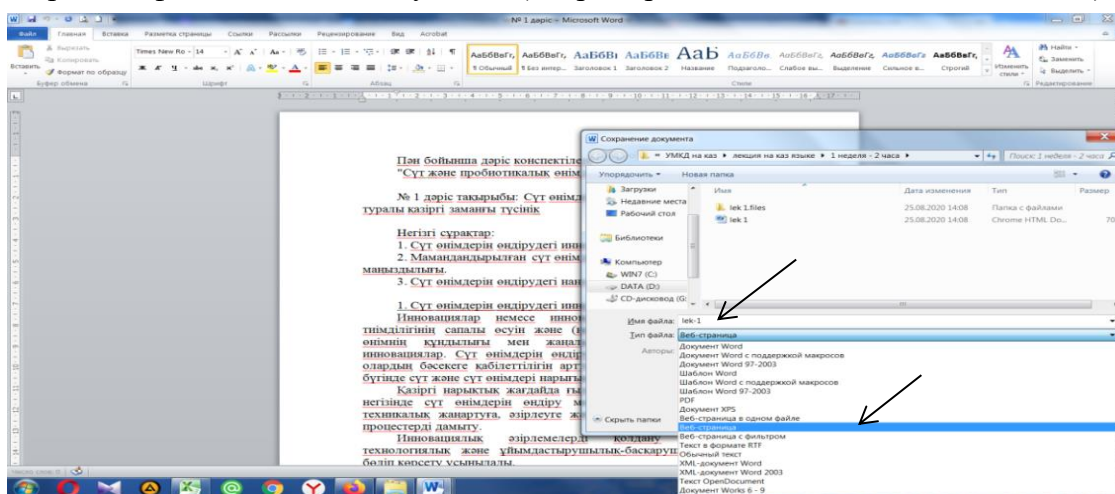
№ 1 дәріс - Microsoft Word

Файл Главная Вставка Разметка страницы Ссылки Рассылки Рецензирование Вид Acrobat

Вырезать Копировать Вставить Формат по образцу Буфер обмена

Times New Ro - 14 Шрифт Абзац

АаБбВвГг, ¶ Обычный АаБбВвГг, ¶ Без интер... АаБбВі Заголовок 1 АаБбВв Заголовок 2 АаВ Название АаБбВв Подзаголо... АаБбВеГг Слабое вы... АаБбВеГг Выделение АаБбВеГг Сильное в... АаБбВеГг Строгий Стили Изменить стили

Найти Заменить Выделить Редактирование

Пән бойынша дәріс конспектіле
"Сүт және пробиотикалық өнім

№ 1 дәріс тақырыбы: Сүт өнім
туралы қазіргі заманғы түсінік

Негізгі сұрақтар:
1. Сүт өнімдерін өндірудегі инн
2. Мамандандырылған сүт өнім
маңыздылығы.
3. Сүт өнімдерін өндірудегі нан

1. Сүт өнімдерін өндірудегі инн
Инновациялар немесе инно
тиімділігінің сапалы өсуін және (
өнімнің құндылығы мен жаңал
инновациялар. Сүт өнімдерін өндір
олардың бәсекеге қабілеттілігін арт
бүгінде сүт және сүт өнімдері нарығы
Қазіргі нарықтық жағдайда гы
негізінде сүт өнімдерін өндіру м
техникалық жаңартуға, әзірлеуге ж
процестерді дамыту.
Инновациялық әзірлемелерді қолдану
технологиялық және ұйымдастырушылық-басқарушы
бөліп көрсету ұсынылды.

Сохранение документа
УМКД на каз ▸ лекция на каз языке ▸ 1 неделя - 2 часа ▸ Поиск: 1 неделя - 2 часа
Упорядочить ▾ Новая папка
Загрузки
Недавние места
Рабочий стол
Библиотеки
Компьютер
WIN7 (C:)
DATA (D:)
CD-дисковод (G:

| Имя | Дата изменения | Тип | Размер |
|---|---|---|---|
| lek 1.files | 25.08.2020 14:08 | Папка с файлами | |
| lek 1 | 25.08.2020 14:08 | Chrome HTML Do... | 70 |

Имя файла: lek-1
Тип файла: Веб-страница
Авторы:
Скрыть папки

Документ Word
Документ Word с поддержкой макросов
Документ Word 97-2003
Шаблон Word
Шаблон Word с поддержкой макросов
Шаблон Word 97-2003
PDF
Документ XPS
Веб-страница в одном файле
Веб-страница
Веб-страница с фильтром
Текст в формате RTF
Обычный текст
XML-документ Word
XML-документ Word 2003
Текст OpenDocument
Документ Works 6 - 9

Число слов: 0